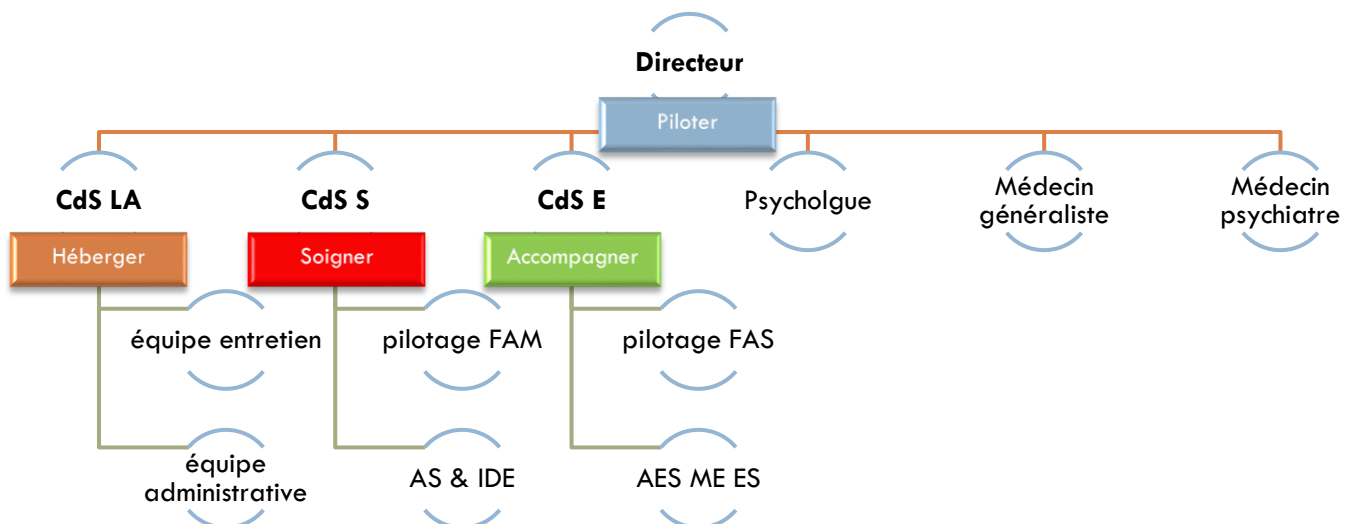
Directeur
Piloter

CdS LA
Héberger
équipe entretien
équipe administrative

CdS S
Soigner
pilotage FAM
AS & IDE

CdS E
Accompagner
pilotage FAS
AES ME ES

Psycholgue

Médecin généraliste

Médecin psychiatre